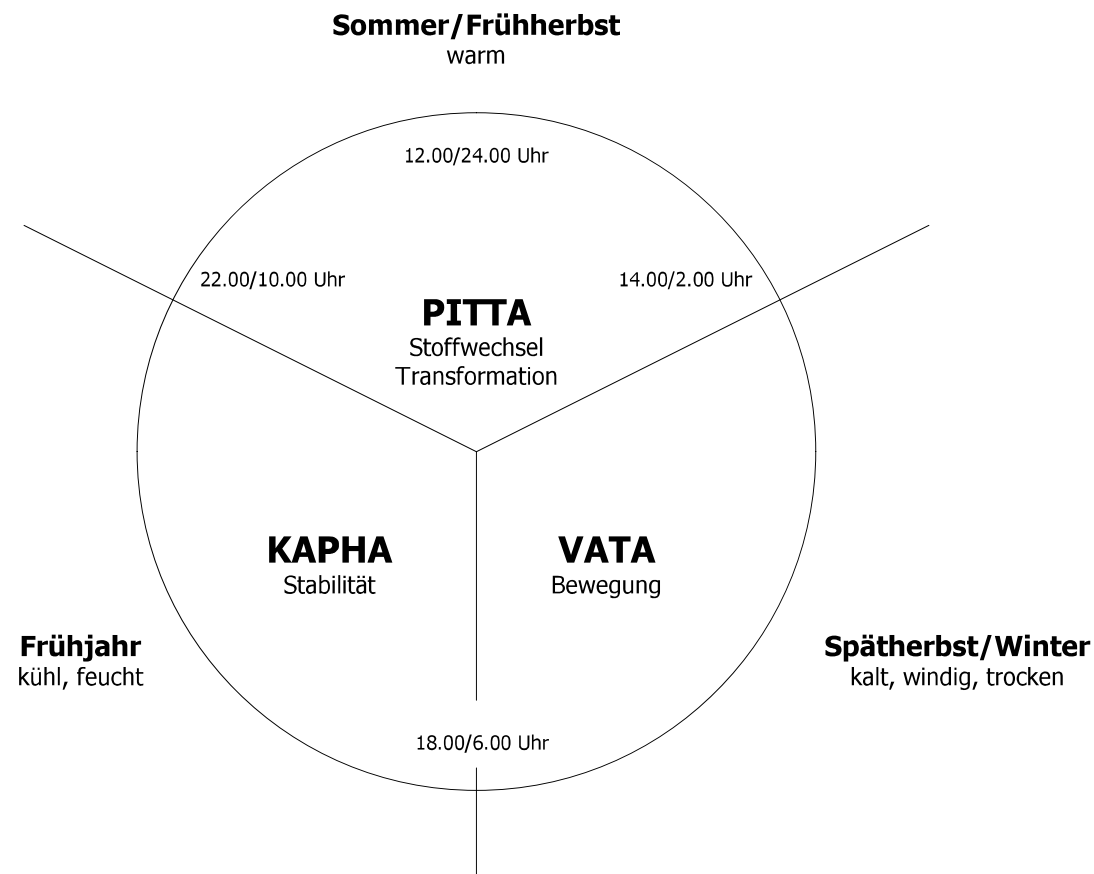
Sommer/Frühherbst
warm

12.00/24.00 Uhr

22.00/10.00 Uhr

14.00/2.00 Uhr

PITTA
Stoffwechsel
Transformation

KAPHA
Stabilität

VATA
Bewegung

Frühjahr
kühl, feucht

Spätherbst/Winter
kalt, windig, trocken

18.00/6.00 Uhr